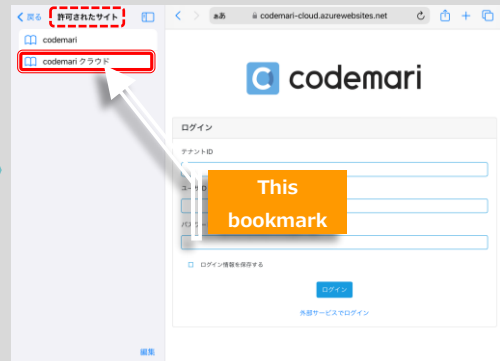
< 戻る 許可されたサイト

codemari

codemari クラウド

編集

ぁあ codemari-cloud.azurewebsites.net

codemari

ログイン

テナントID

ユーザID

パスワード

ログイン情報を保存する

ログイン

外部サービスでログイン

This bookmark